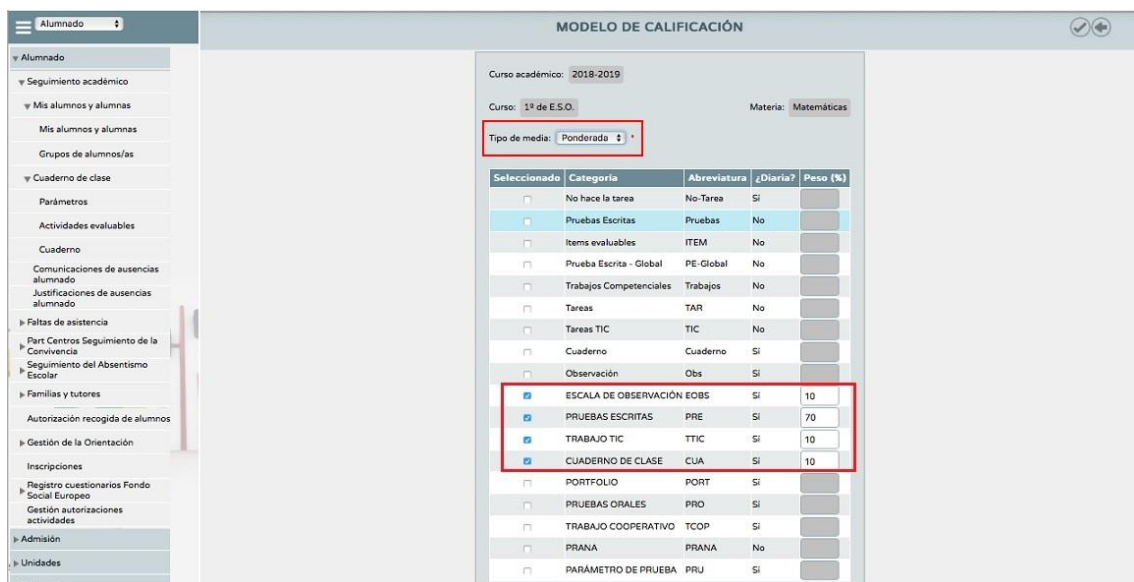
Alumnado

Alumnado
Seguimiento académico
Mis alumnos y alumnas
Mis alumnos y alumnas
Grupos de alumnos/as
Cuaderno de clase
Parámetros
Actividades evaluables
Cuaderno
Comunicaciones de ausencias alumnado
Justificaciones de ausencias alumnado
Faltas de asistencia
Part Centros Seguimiento de la Convivencia
Seguimiento del Absentismo Escolar
Familias y tutores
Autorización recogida de alumnos
Gestión de la Orientación
Inscripciones
Registro cuestionarios Fondo Social Europeo
Gestión autorizaciones actividades
Admisión
Unidades

MODELO DE CALIFICACIÓN

Curso académico: 2018-2019

Curso: 1º de E.S.O.

Materia: Matemáticas

Tipo de media: Ponderada *

| Seleccionado | Categoría | Abreviatura | ¿Diaria? | Peso (%) |
|---|---|---|---|---|
| | No hace la tarea | No-Tarea | Sí | |
| | Pruebas Escritas | Pruebas | No | |
| | Items evaluables | ITEM | No | |
| | Prueba Escrita - Global | PE-Global | No | |
| | Trabajos Competenciales | Trabajos | No | |
| | Tareas | TAR | No | |
| | Tareas TIC | TIC | No | |
| | Cuaderno | Cuaderno | Sí | |
| | Observación | Obs | Sí | |
| ☑ | ESCALA DE OBSERVACIÓN | EOBS | Sí | 10 |
| ☑ | PRUEBAS ESCRITAS | PRE | Sí | 70 |
| ☑ | TRABAJO TIC | TTIC | Sí | 10 |
| ☑ | CUADERNO DE CLASE | CUA | Sí | 10 |
| | PORTFOLIO | PORT | Sí | |
| | PRUEBAS ORALES | PRO | Sí | |
| | TRABAJO COOPERATIVO | TCOP | Sí | |
| | PRANA | PRANA | No | |
| | PARÁMETRO DE PRUEBA | PRU | Sí | |